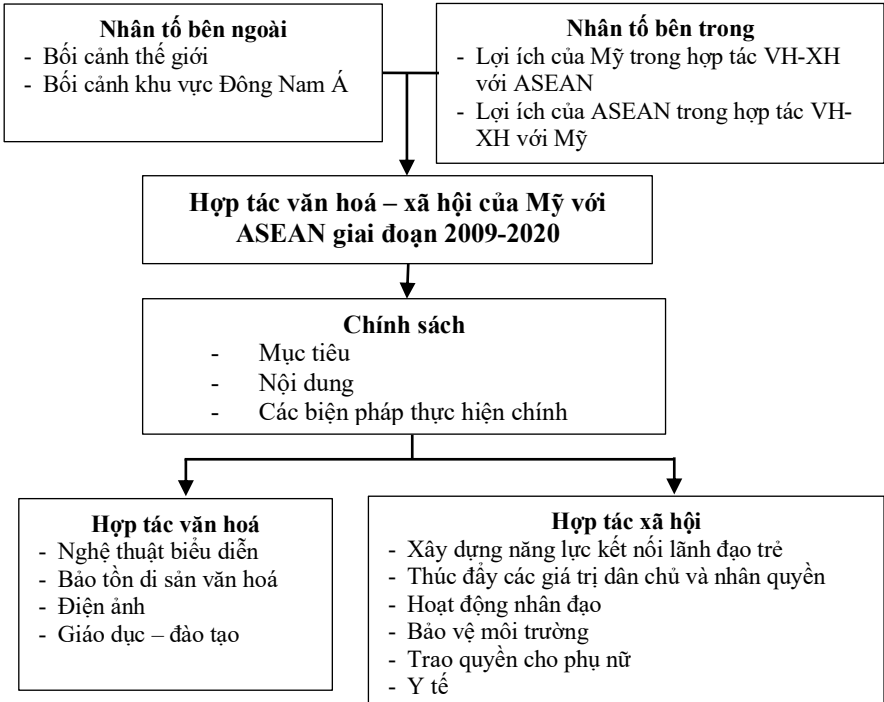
**Nhân tố bên ngoài**
- Bối cảnh thế giới
- Bối cảnh khu vực Đông Nam Á

**Nhân tố bên trong**
- Lợi ích của Mỹ trong hợp tác VH-XH với ASEAN
- Lợi ích của ASEAN trong hợp tác VH-XH với Mỹ

**Hợp tác văn hoá – xã hội của Mỹ với ASEAN giai đoạn 2009-2020**

**Chính sách**
- Mục tiêu
- Nội dung
- Các biện pháp thực hiện chính

**Hợp tác văn hoá**
- Nghệ thuật biểu diễn
- Bảo tồn di sản văn hoá
- Điện ảnh
- Giáo dục – đào tạo

**Hợp tác xã hội**
- Xây dựng năng lực kết nối lãnh đạo trẻ
- Thúc đẩy các giá trị dân chủ và nhân quyền
- Hoạt động nhân đạo
- Bảo vệ môi trường
- Trao quyền cho phụ nữ
- Y tế